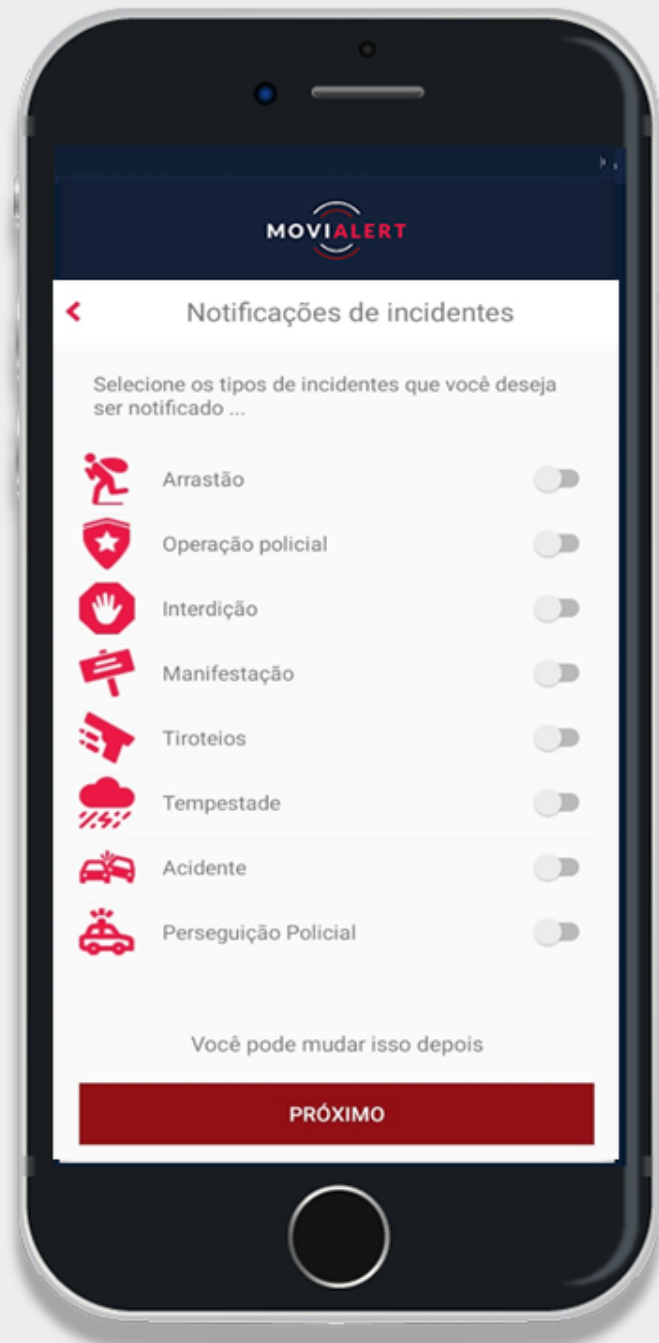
MOVIALERT

<
Notificações de incidentes

Selecione os tipos de incidentes que você deseja ser notificado ...

Arrastão

Operação policial

Interdição

Manifestação

Tiroteios

Tempestade

Acidente

Perseguição Policial

Você pode mudar isso depois

PRÓXIMO